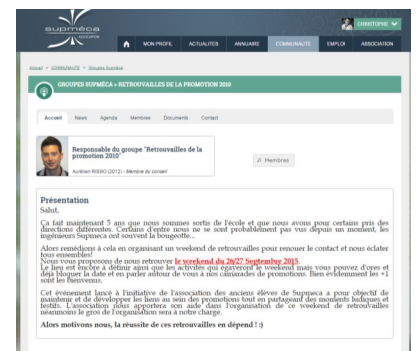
supméca

CHRISTOPHE

MON PROFIL ACTUALITES ANNUAIRE COMMUNAUTE EMPLOI ASSOCIATION

Accueil > COMMUNAUTE > Groupes Supméca

GROUPES SUPMÉCA » RETROUVAILLES DE LA PROMOTION 2010

Accueil News Agenda Membres Documents Contact

Responsable du groupe "Retrouvailles de la promotion 2010"

Aurélien RISSO (2012) - Membre du conseil

Membres

Présentation

Salut,

Ça fait maintenant 5 ans que nous sommes sortis de l'école et que nous avons pour certains pris des directions différentes. Certains d'entre nous ne se sont probablement pas vus depuis un moment, les ingénieurs Supméca ont souvent la bougeotte...

Alors remédions à cela en organisant un weekend de retrouvailles pour renouer le contact et nous éclater tous ensemble!
Nous vous proposons de nous retrouver le weekend du 26/27 Septembre 2015.
Le lieu est encore à définir ainsi que les activités qui égaieront le weekend mais vous pouvez d'ores et déjà bloquer la date et en parler autour de vous à vos camarades de promotions. Bien évidemment les +1 sont les bienvenus.

Cet évènement lancé à l'initiative de l'association des anciens élèves de Supméca a pour objectif de maintenir et de développer les liens au sein des promotions tout en partageant des moments ludiques et festifs. L'association nous apportera son aide dans l'organisation de ce weekend de retrouvailles néanmoins le gros de l'organisation sera à notre charge.

Alors motivons nous, la réussite de ces retrouvailles en dépend ! :)